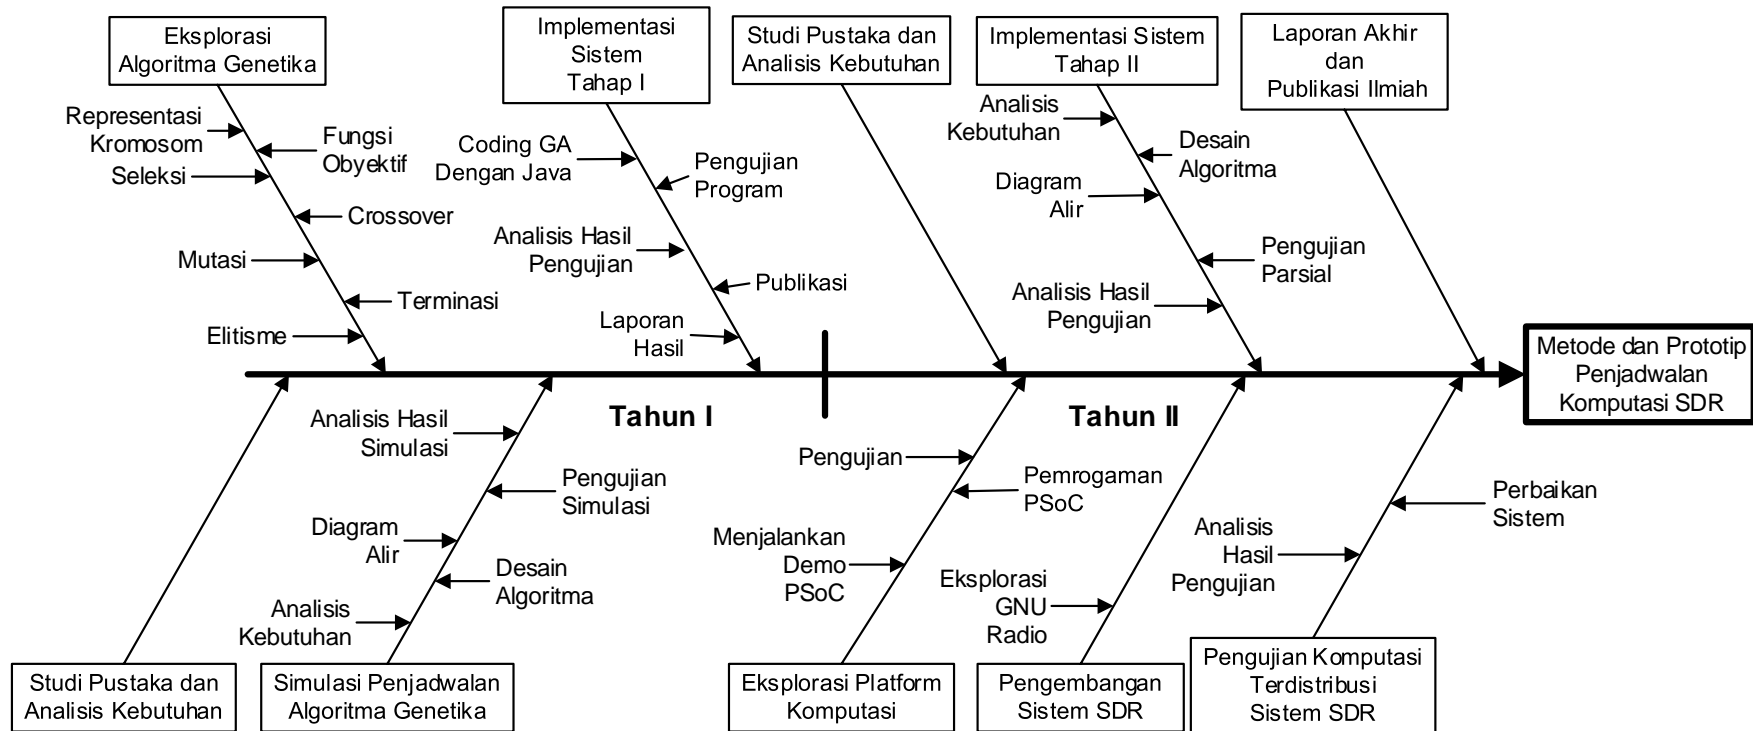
Eksplorasi Algoritma Genetika

Representasi Kromosom

Fungsi Obyektif

Seleksi

Crossover

Mutasi

Terminasi

Elitisme

Implementasi Sistem Tahap I

Coding GA Dengan Java

Pengujian Program

Analisis Hasil Pengujian

Publikasi

Laporan Hasil

Studi Pustaka dan Analisis Kebutuhan

Implementasi Sistem Tahap II

Analisis Kebutuhan

Desain Algoritma

Diagram Alir

Pengujian Parsial

Analisis Hasil Pengujian

Laporan Akhir dan Publikasi Ilmiah

Metode dan Prototip Penjadwalan Komputasi SDR

Tahun I

Tahun II

Analisis Hasil Simulasi

Pengujian Simulasi

Diagram Alir

Desain Algoritma

Analisis Kebutuhan

Pengujian

Pemrogaman PSoC

Menjalankan Demo PSoC

Eksplorasi GNU Radio

Perbaikan Sistem

Analisis Hasil Pengujian

Studi Pustaka dan Analisis Kebutuhan

Simulasi Penjadwalan Algoritma Genetika

Eksplorasi Platform Komputasi

Pengembangan Sistem SDR

Pengujian Komputasi Terdistribusi Sistem SDR